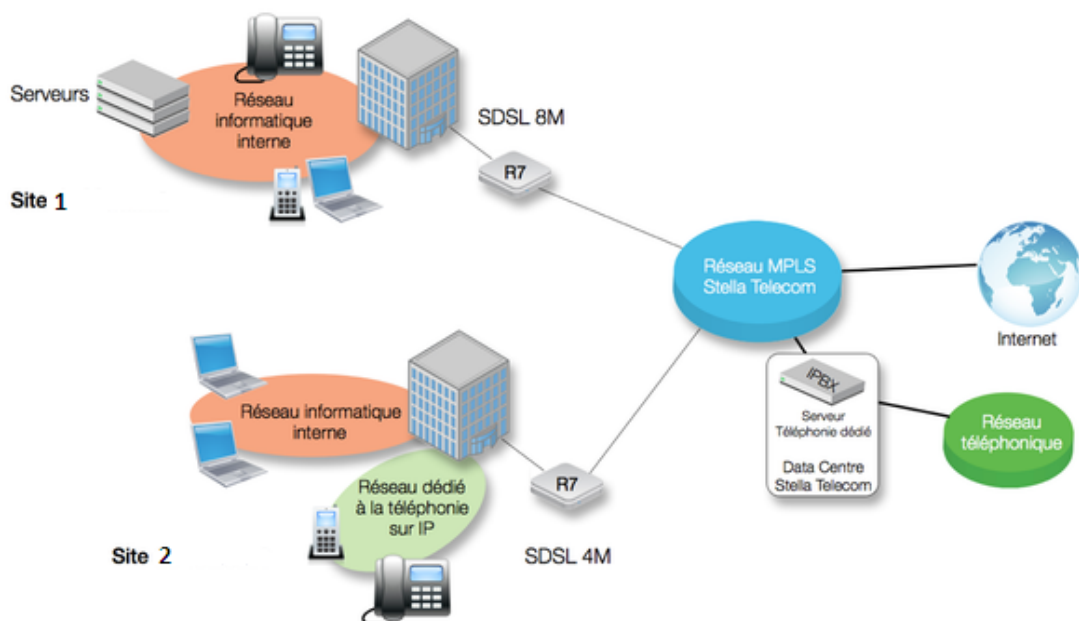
Serveurs

Réseau informatique interne

SDSL 8M

R7

Site 1

Réseau MPLS Stella Telecom

Internet

IPBX

Serveur Téléphonie dédié

Data Centre Stella Telecom

Réseau téléphonique

Réseau informatique interne

Réseau dédié à la téléphonie sur IP

R7

Site 2

SDSL 4M